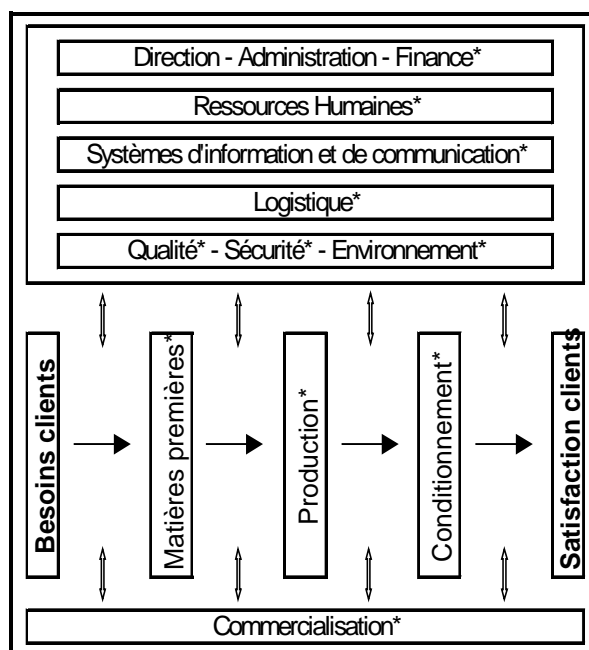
Direction - Administration - Finance*

Ressources Humaines*

Systèmes d'information et de communication*

Logistique*

Qualité* - Sécurité* - Environnement*

Besoins clients

Matières premières*

Production*

Conditionnement*

Satisfaction clients

Commercialisation*